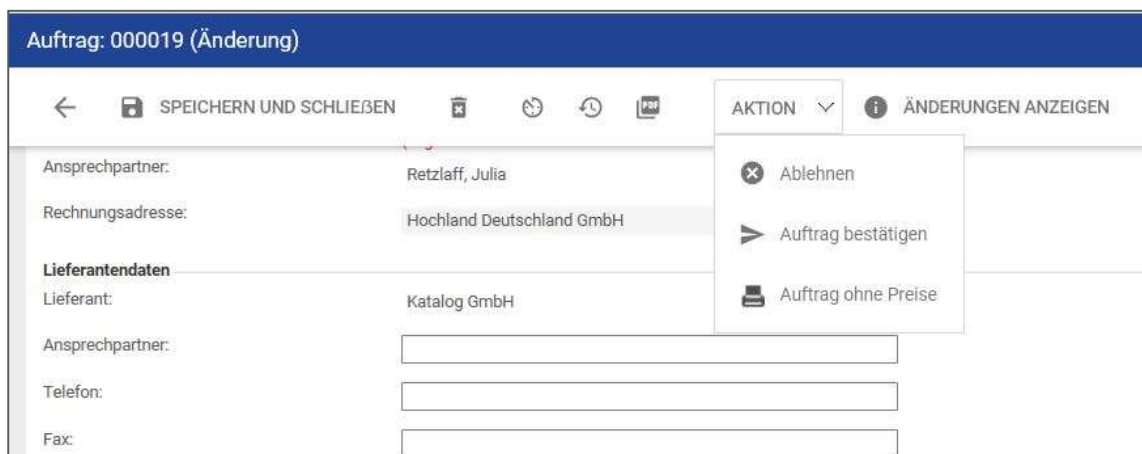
Auftrag: 000019 (Änderung)

SPEICHERN UND SCHLIEßEN

AKTION

ÄNDERUNGEN ANZEIGEN

Ablehnen

Auftrag bestätigen

Auftrag ohne Preise

Ansprechpartner: Retzlaff, Julia

Rechnungsadresse: Hochland Deutschland GmbH

Lieferantendaten

Lieferant: Katalog GmbH

Ansprechpartner:

Telefon:

Fax: